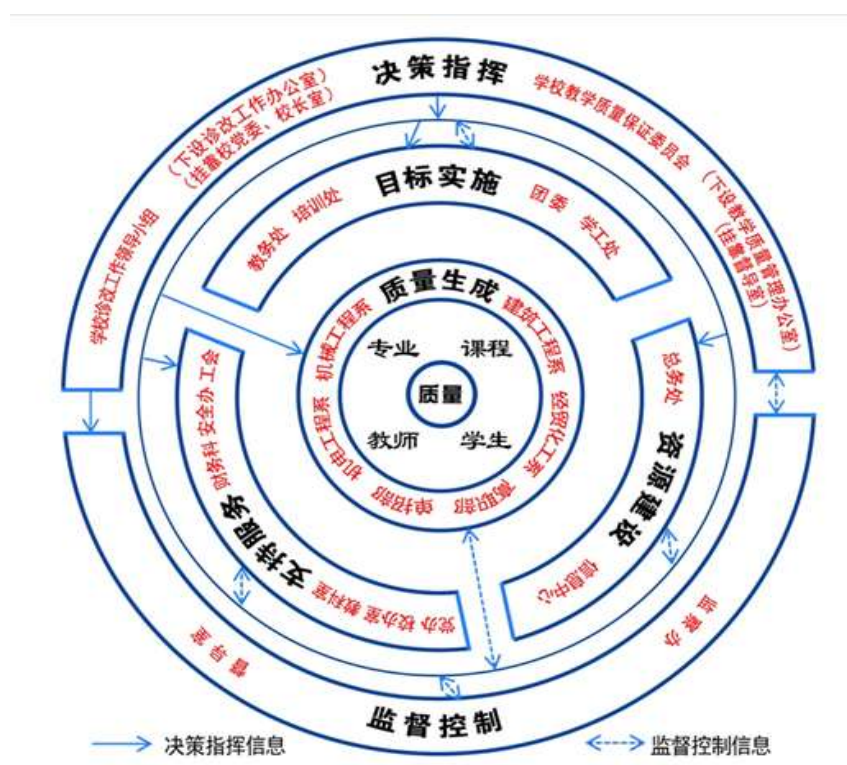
决策指挥

学校诊改工作领导小组

（下设诊改工作办公室）（挂靠校党委、校长室）

学校教学质量保证委员会

（下设教学质量管理办公室）（挂靠督导室）

目标实施

教务处 培训处

团委 学工处

质量生成

机械工程系 建筑工程系 经贸化工系 商贸部 电招部 机电工程系

专业 课程

质量

教师 学生

支持服务

财务科 安全办 工会

党办 校办室 教科室

资源建设

总务处

信息中心

监察室

督导室

监督控制

决策指挥信息

监督控制信息